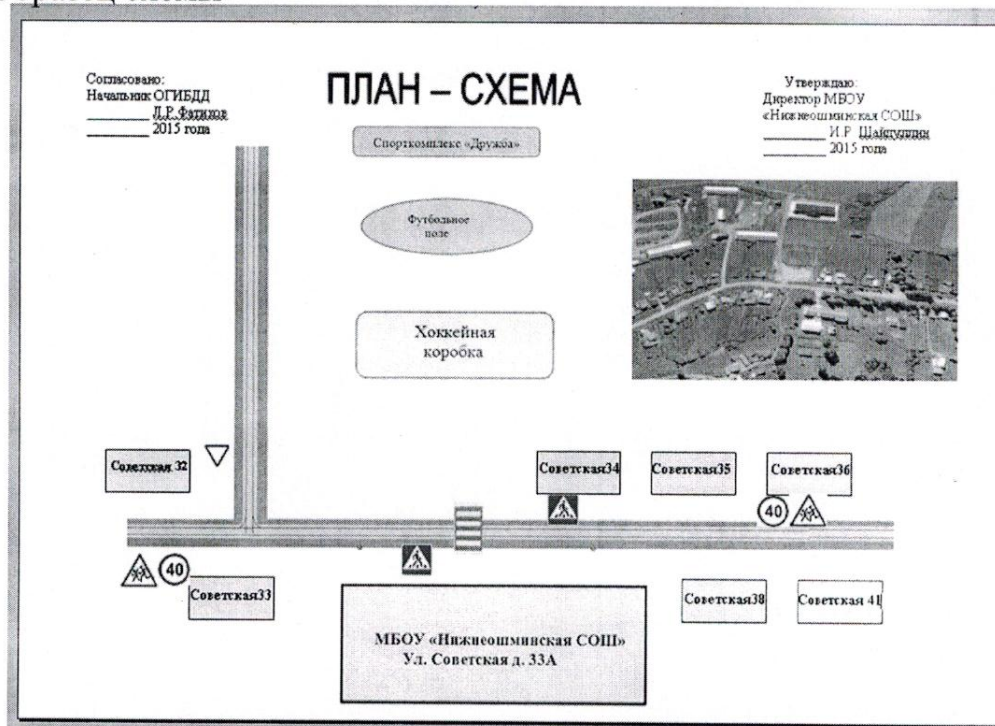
Согласовано:
Начальник ОГИБДД
_______ Л.Р.Фатихов
_______ 2015 года

ПЛАН – СХЕМА

Утверждаю:
Директор МБОУ
«Нижнеошминская СОШ»
_______ И.Р. Шайхутдин
_______ 2015 года

Спорткомплекс «Дружба»

Футбольное поле

Хоккейная коробка

Советская 32

Советская34

Советская35

Советская36

40

40

Советская33

Советская38

Советская 41

МБОУ «Нижнеошминская СОШ»
Ул. Советская д. 33А